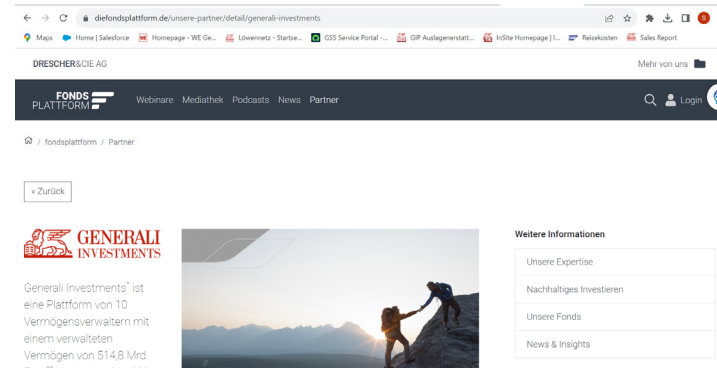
diefondsplattform.de/unsere-partner/detail/generali-investments

Maps Home | Salesforce Homepage - WE Ge... Löwennetz - Startse... GSS Service Portal -... GIP Auslagenerstatt... InSite Homepage | I... Reisekosten Sales Report

DRESCHER&CIE AG

Mehr von uns

FONDS PLATTFORM

Webinare Mediathek Podcasts News Partner

Login

/ fondsplattform / Partner

« Zurück

GENERALI INVESTMENTS

Generali Investments* ist eine Plattform von 10 Vermögensverwaltern mit einem verwalteten Vermögen von 514,8 Mrd. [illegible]

Weitere Informationen

Unsere Expertise

Nachhaltiges Investieren

Unsere Fonds

News & Insights